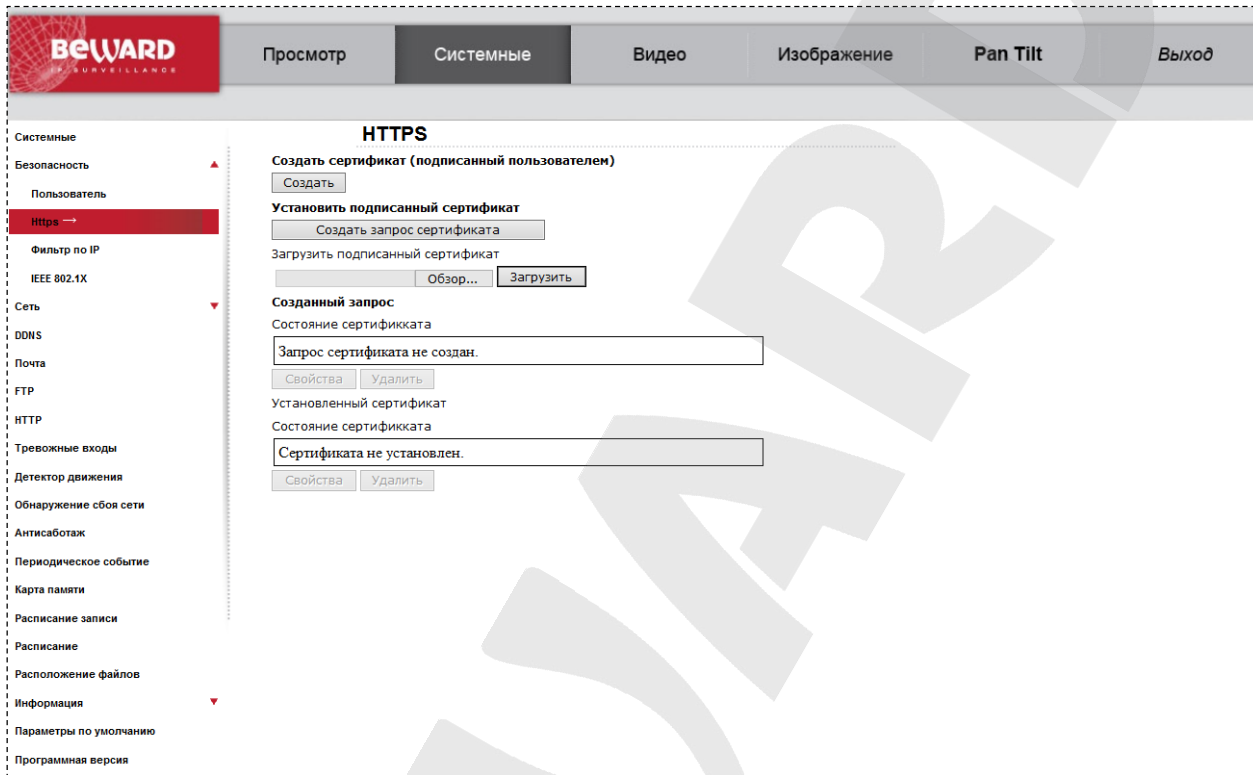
BEWARD
IP SURVEILLANCE

Просмотр
Системные
Видео
Изображение
Pan Tilt
Выход

Системные
Безопасность
Пользователь
Https
Фильтр по IP
IEEE 802.1X
Сеть
DDNS
Почта
FTP
HTTP
Тревожные входы
Детектор движения
Обнаружение сбоя сети
Антисаботаж
Периодическое событие
Карта памяти
Расписание записи
Расписание
Расположение файлов
Информация
Параметры по умолчанию
Программная версия

HTTPS

Создать сертификат (подписанный пользователем)

Создать

Установить подписанный сертификат

Создать запрос сертификата

Загрузить подписанный сертификат

Обзор...
Загрузить

Созданный запрос

Состояние сертификката

Запрос сертификата не создан.

Свойства
Удалить

Установленный сертификат

Состояние сертификката

Сертификата не установлен.

Свойства
Удалить